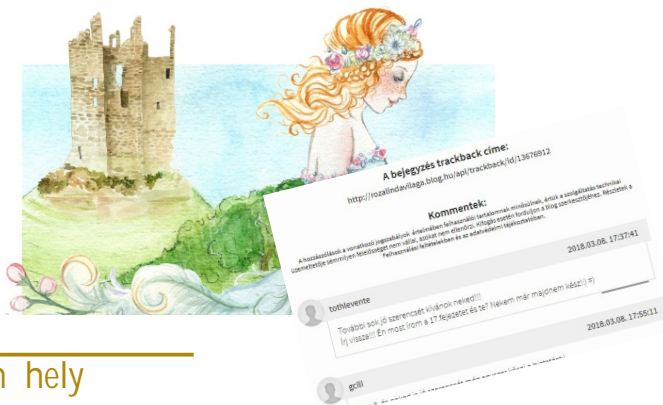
A bejegyzés trackback címe:

http://rozalindavilaga.blog.hu/api/trackback/id/13676912

Kommentek:

A hozzászólások a vonatkozó jogszabályok értelmében felhasználói tartalomnak minősülnek, értük a szolgáltatás technikai üzemeltetője semmilyen felelősséget nem vállal, azokat nem ellenőrzi. Kifogás esetén forduljon a blog szerkesztőjéhez. Részletek a Felhasználási feltételekben és az adatvédelmi tájékoztatóban.

2018.03.08. 17:37:41

tothlevente

További sok jó szerencsét kívánok neked!!! Írj vissza!!! Én most írom a 17.fejezetet és te? Nekem már majdnem kész!) =)

2018.03.08. 17:55:11

gclil

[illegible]

n hely